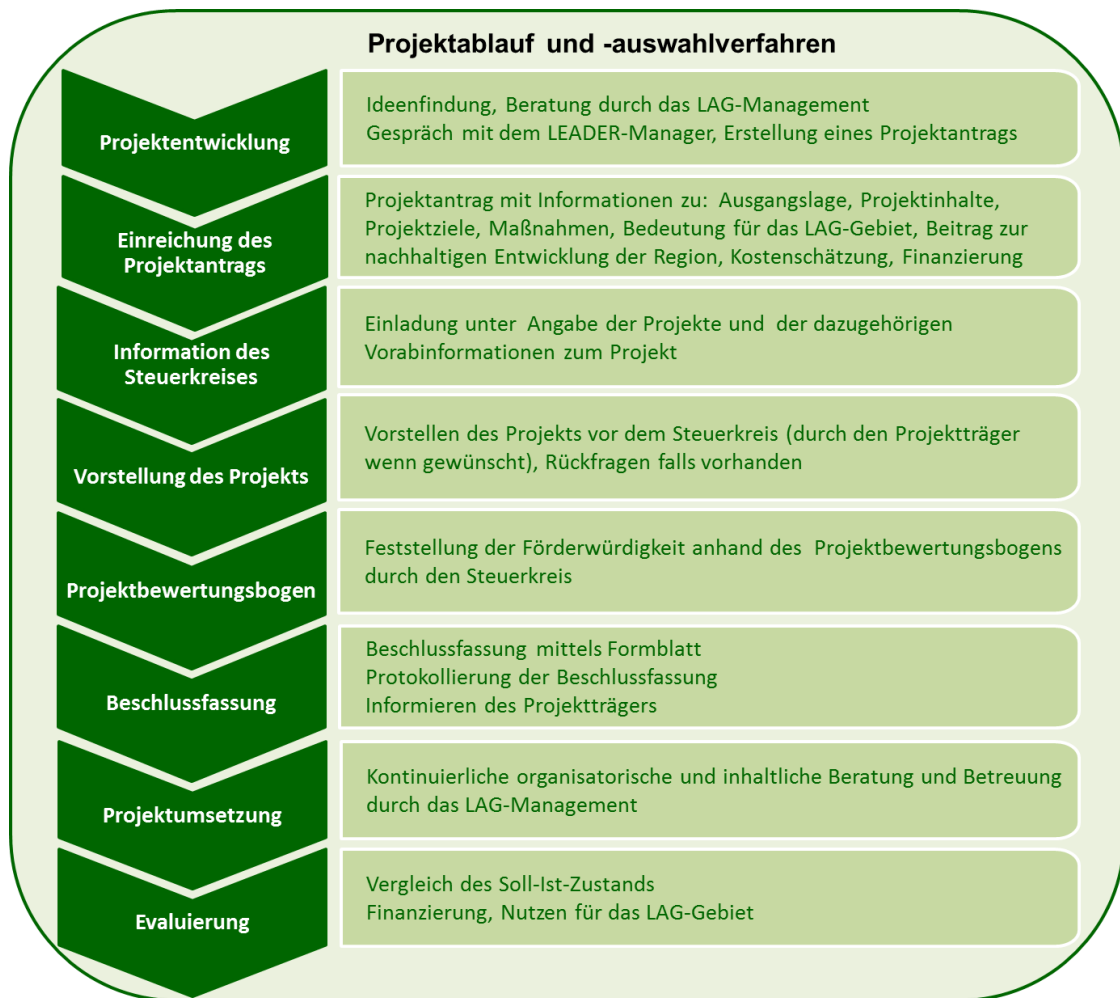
Projektablauf und -auswahlverfahren

Projektentwicklung

Ideenfindung, Beratung durch das LAG-Management
Gespräch mit dem LEADER-Manager, Erstellung eines Projektantrags

Einreichung des Projektantrags

Projektantrag mit Informationen zu: Ausgangslage, Projektinhalte, Projektziele, Maßnahmen, Bedeutung für das LAG-Gebiet, Beitrag zur nachhaltigen Entwicklung der Region, Kostenschätzung, Finanzierung

Information des Steuerkreises

Einladung unter Angabe der Projekte und der dazugehörigen Vorabinformationen zum Projekt

Vorstellung des Projekts

Vorstellen des Projekts vor dem Steuerkreis (durch den Projektträger wenn gewünscht), Rückfragen falls vorhanden

Projektbewertungsbogen

Feststellung der Förderwürdigkeit anhand des Projektbewertungsbogens durch den Steuerkreis

Beschlussfassung

Beschlussfassung mittels Formblatt
Protokollierung der Beschlussfassung
Informieren des Projektträgers

Projektumsetzung

Kontinuierliche organisatorische und inhaltliche Beratung und Betreuung durch das LAG-Management

Evaluierung

Vergleich des Soll-Ist-Zustands
Finanzierung, Nutzen für das LAG-Gebiet